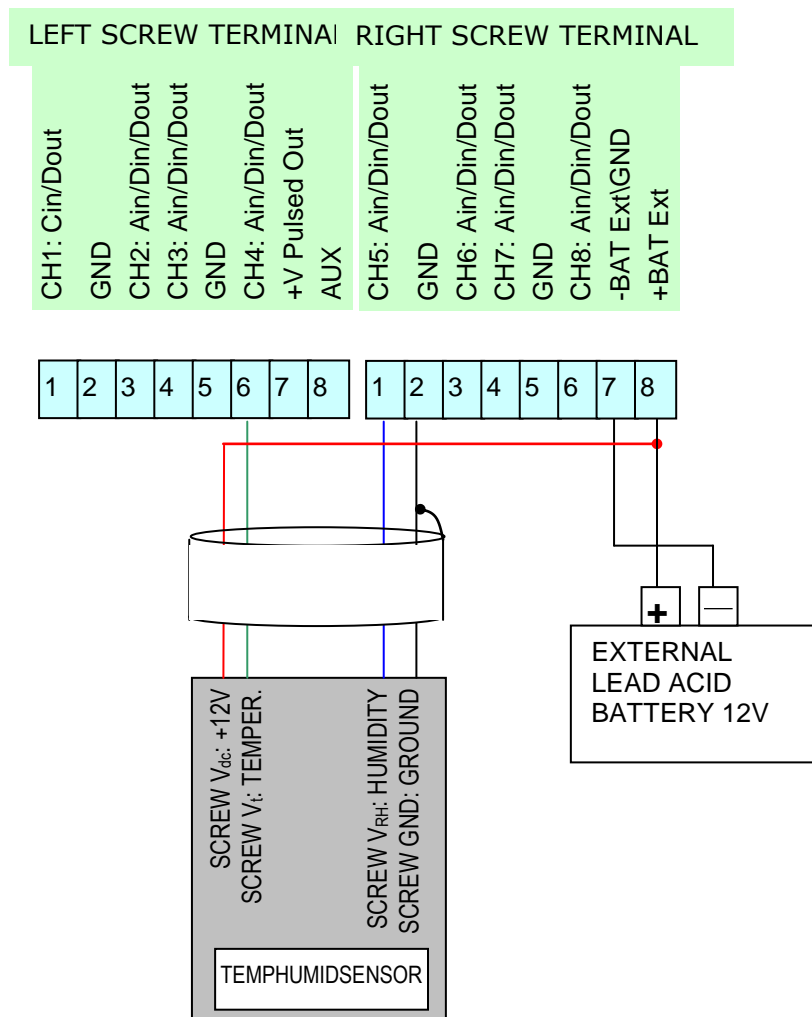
LEFT SCREW TERMINAL RIGHT SCREW TERMINAL

CH1: Cin/Dout
GND
CH2: Ain/Din/Dout
CH3: Ain/Din/Dout
GND
CH4: Ain/Din/Dout
+V Pulsed Out
AUX

CH5: Ain/Din/Dout
GND
CH6: Ain/Din/Dout
CH7: Ain/Din/Dout
GND
CH8: Ain/Din/Dout
-BAT Ext\GND
+BAT Ext

| 1 | 2 | 3 | 4 | 5 | 6 | 7 | 8 |
|---|---|---|---|---|---|---|---|

| 1 | 2 | 3 | 4 | 5 | 6 | 7 | 8 |
|---|---|---|---|---|---|---|---|

+ —

EXTERNAL
LEAD ACID
BATTERY 12V

SCREW $V_{dc}$: +12V
SCREW $V_{t}$: TEMPER.
SCREW $V_{RH}$: HUMIDITY
SCREW GND: GROUND

TEMPHUMIDSENSOR